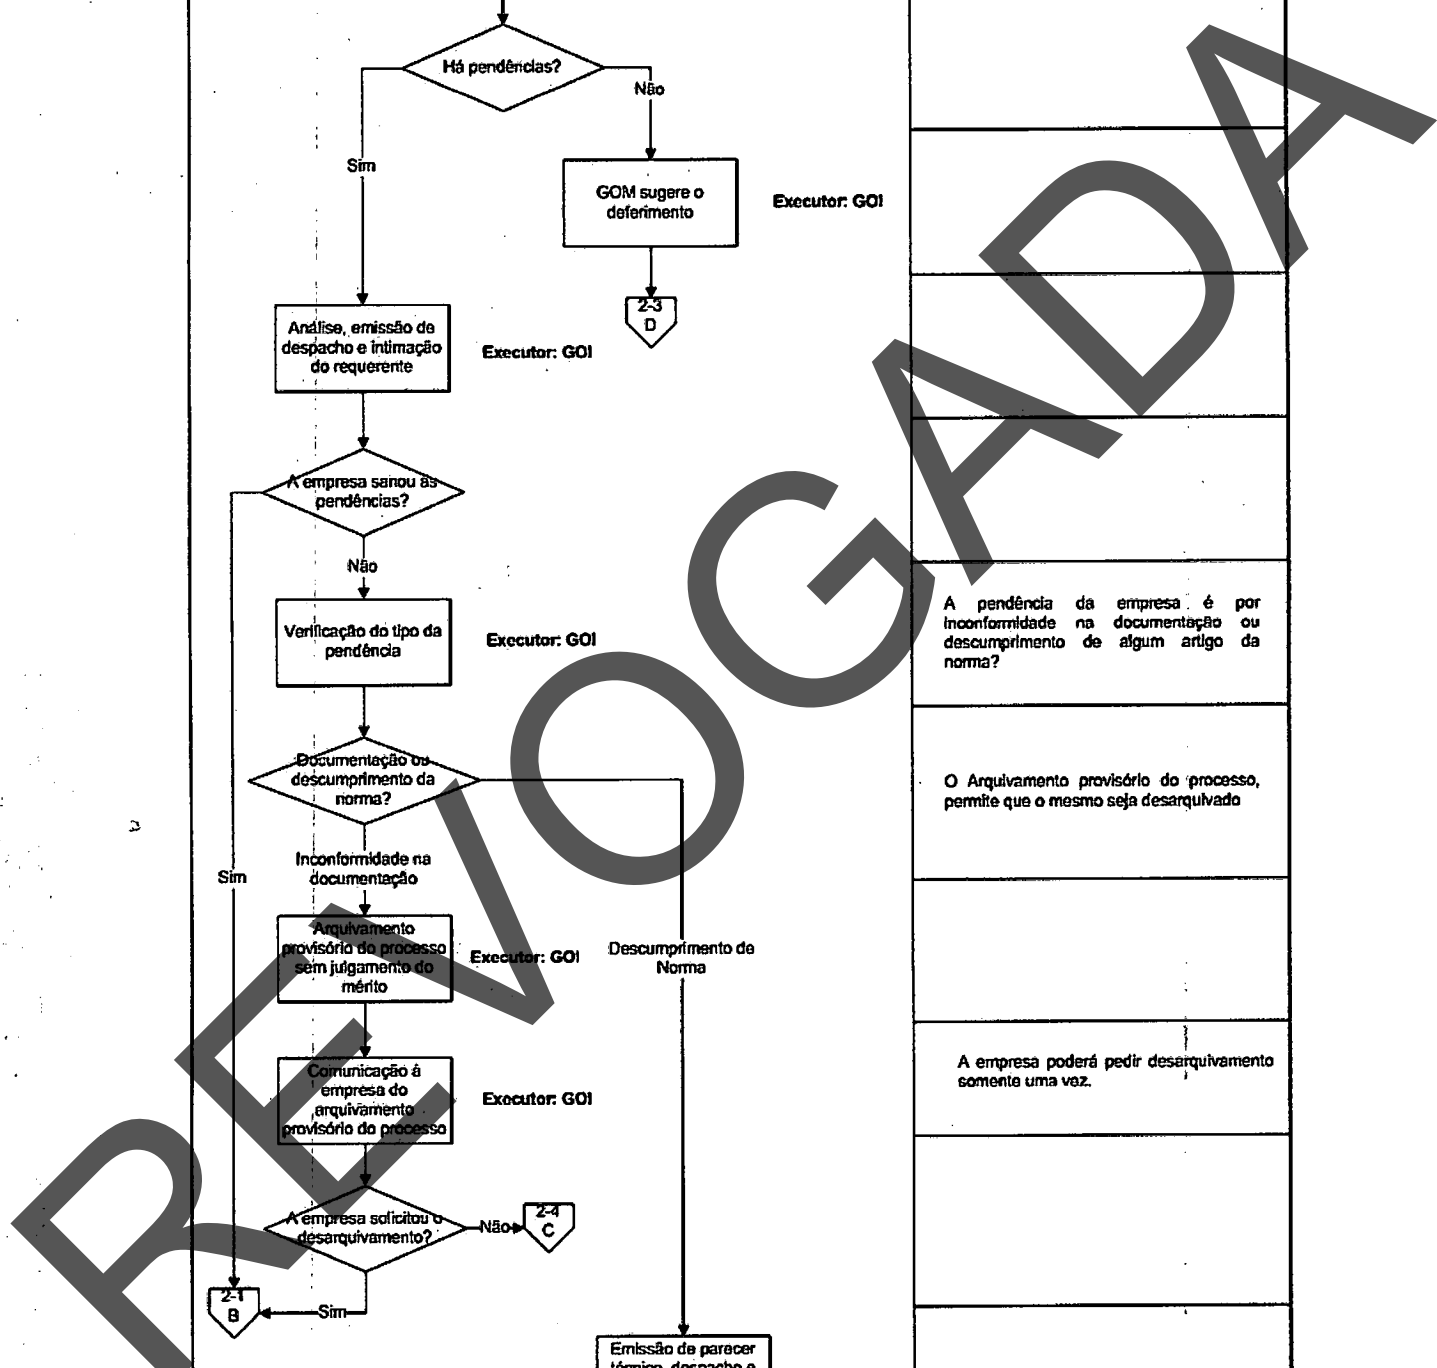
Há pendências?

Não

Sim

GOM sugere o deferimento

Executor: GOI

2-3
D

Análise, emissão de despacho e intimação do requerente

Executor: GOI

A empresa sanou as pendências?

Não

Verificação do tipo da pendência

Executor: GOI

A pendência da empresa é por inconformidade na documentação ou descumprimento de algum artigo da norma?

Documentação ou descumprimento da norma?

O Arquivamento provisório do processo, permite que o mesmo seja desarquivado

Inconformidade na documentação

Sim

Arquivamento provisório do processo sem julgamento do mérito

Executor: GOI

Descumprimento de Norma

A empresa poderá pedir desarquivamento somente uma vez.

Comunicação à empresa do arquivamento provisório do processo

Executor: GOI

A empresa solicitou o desarquivamento?

Não

2-4
C

2-1
B

Sim

Emissão de parecer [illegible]

REVOGADA